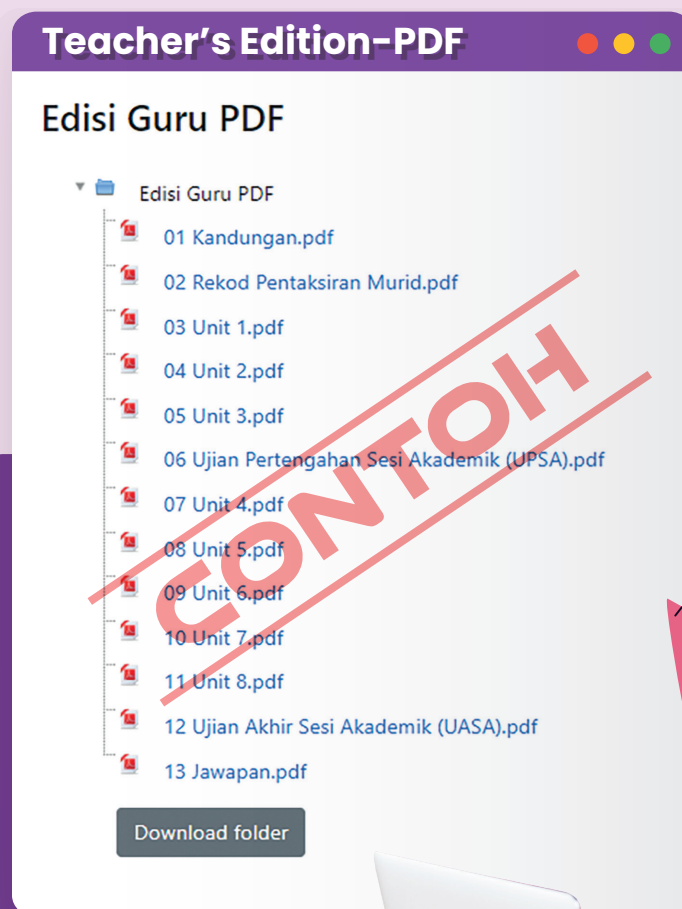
Teacher's Edition-PDF

Edisi Guru PDF

Edisi Guru PDF

01 Kandungan.pdf

02 Rekod Pentaksiran Murid.pdf

03 Unit 1.pdf

04 Unit 2.pdf

05 Unit 3.pdf

06 Ujian Pertengahan Sesi Akademik (UPSA).pdf

07 Unit 4.pdf

08 Unit 5.pdf

09 Unit 6.pdf

10 Unit 7.pdf

11 Unit 8.pdf

12 Ujian Akhir Sesi Akademik (UASA).pdf

13 Jawapan.pdf

Download folder

CONTOH